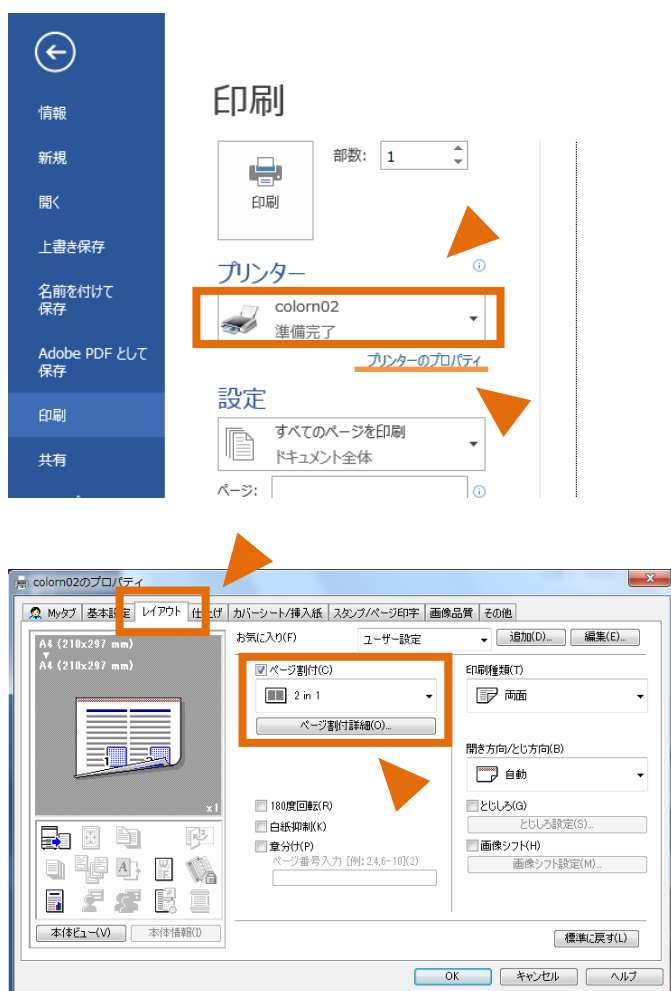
情報

新規

開く

上書き保存

名前を付けて保存

Adobe PDF として保存

印刷

共有

印刷

印刷

部数: 1

プリンター

colorn02
準備完了

プリンターのプロパティ

設定

すべてのページを印刷
ドキュメント全体

ページ:

colorn02のプロパティ

Myタブ | 基本設定 | レイアウト | 仕上げ | カバーシート/挿入紙 | スタンプ/ページ印字 | 画像品質 | その他

A4 (210x297 mm)
A4 (210x297 mm)

x1

お気に入り(F) ユーザー設定 追加(D)... 編集(E)...

ページ割付(C)
2 in 1
ページ割付詳細(O)...

印刷種類(T)
両面

開き方向/とじ方向(B)
自動

180度回転(R)
白紙抑制(K)
章分け(P)
ページ番号入力 [例: 2,4,6-10](2)

とじしろ(G)
とじしろ設定(S)...
画像シフト(H)
画像シフト設定(M)...

本体ビュー(V) 本体情報(I)

標準に戻す(L)

OK キャンセル ヘルプ